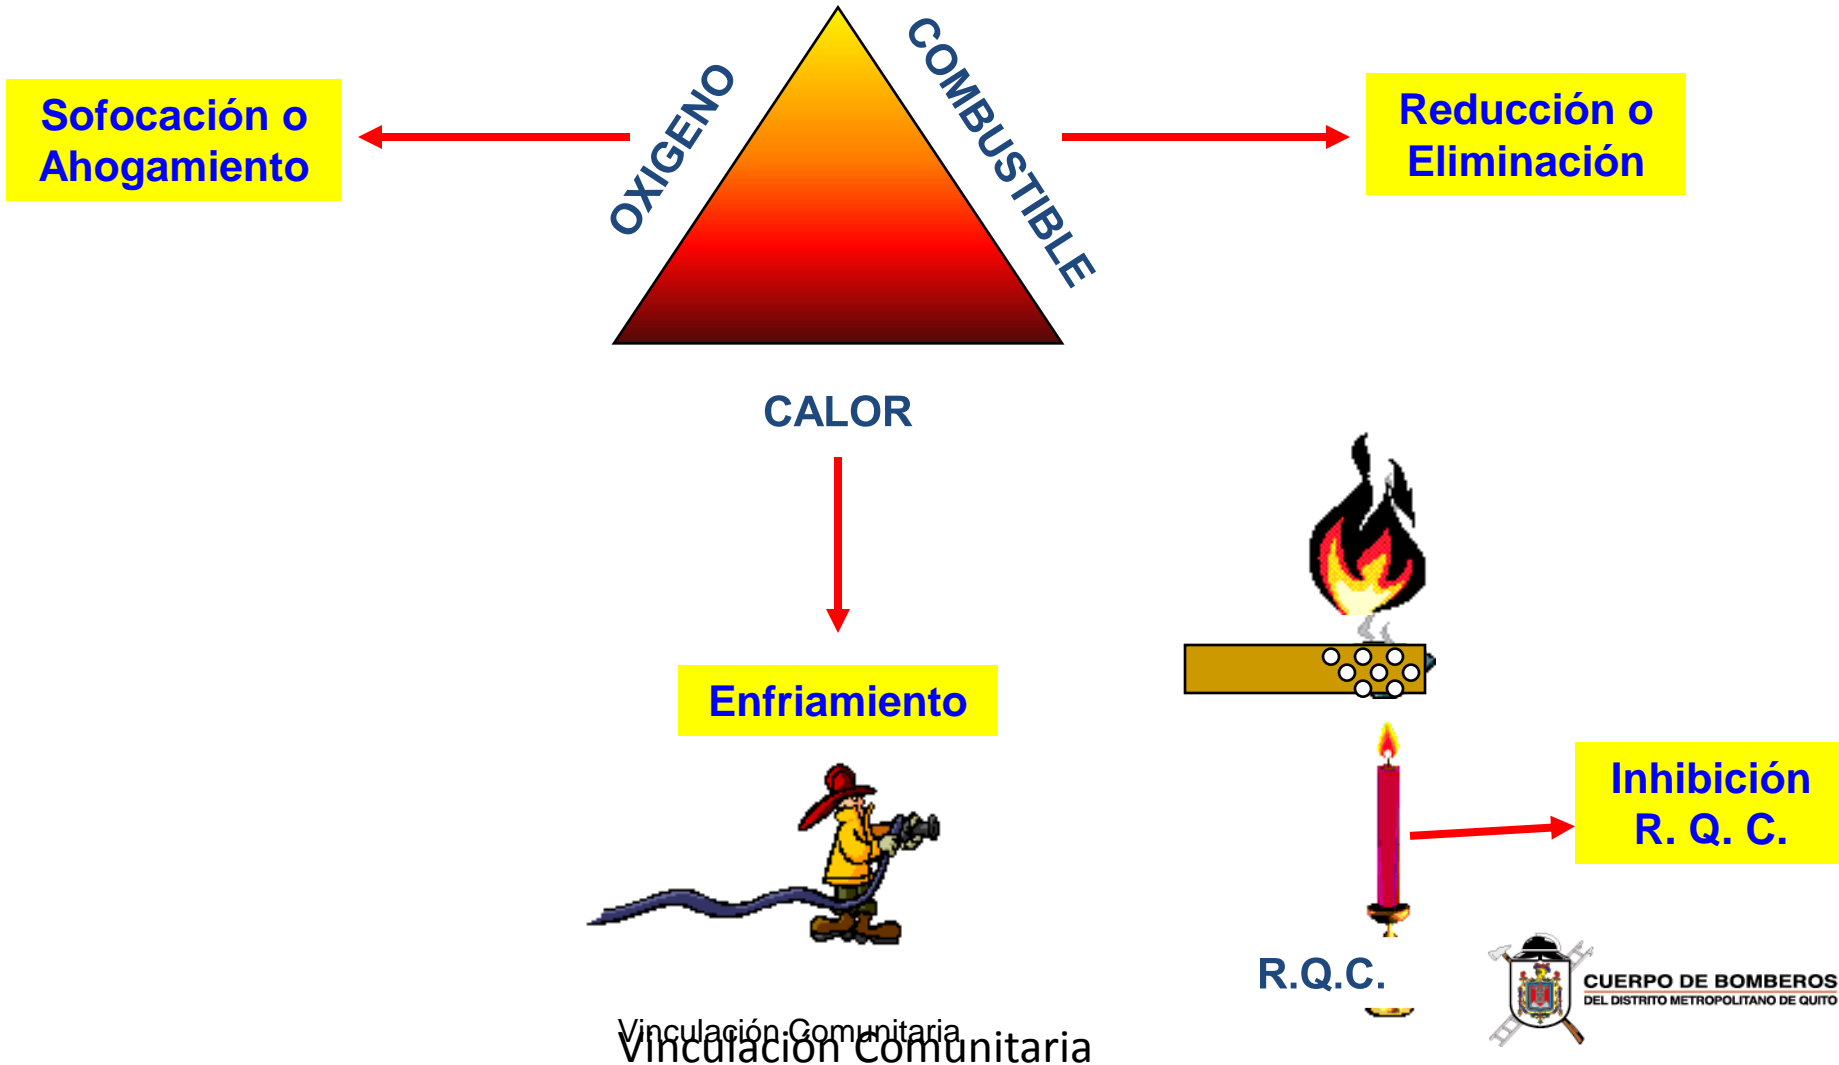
Sofocación o Ahogamiento

OXIGENO

COMBUSTIBLE

Reducción o Eliminación

CALOR

Enfriamiento

Inhibición R. Q. C.

R.Q.C.

CUERPO DE BOMBEROS
DEL DISTRITO METROPOLITANO DE QUITO

Vinculación Comunitaria
Vinculación Comunitaria